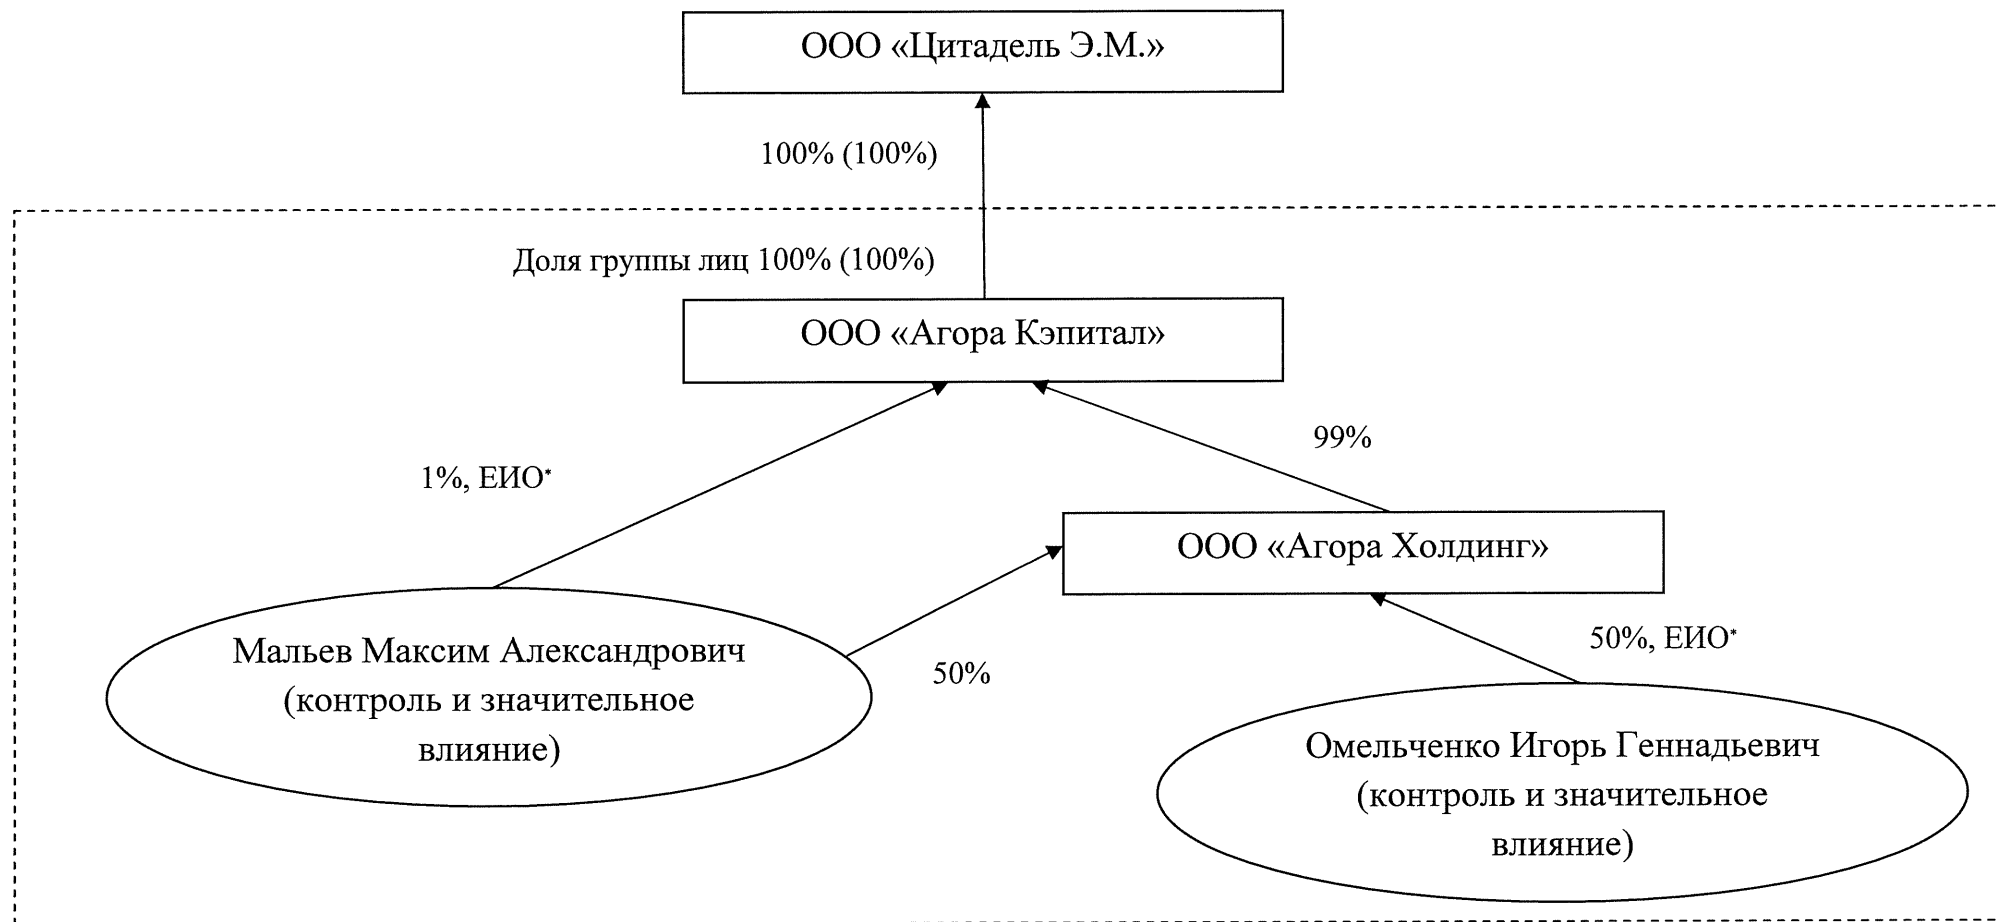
ООО «Цитадель Э.М.»

100% (100%)

Доля группы лиц 100% (100%)

ООО «Агора Кэпитал»

1%, ЕИО*

99%

ООО «Агора Холдинг»

Мальев Максим Александрович (контроль и значительное влияние)

50%

50%, ЕИО*

Омельченко Игорь Геннадьевич (контроль и значительное влияние)